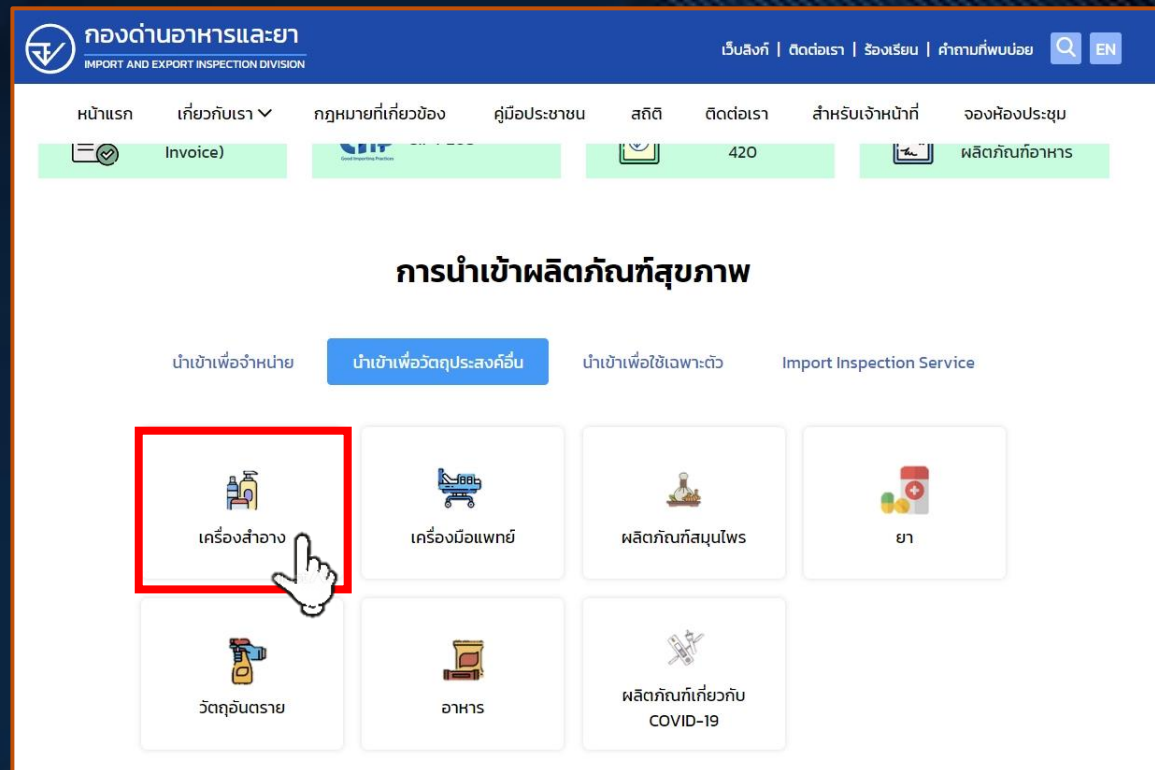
กองด่านอาหารและยา
IMPORT AND EXPORT INSPECTION DIVISION

เว็บลิงก์ | ติดต่อเรา | ร้องเรียน | คำถามที่พบบ่อย EN

หน้าแรก เกี่ยวกับเรา กฎหมายที่เกี่ยวข้อง คู่มือประชาชน สถิติ ติดต่อเรา สำหรับเจ้าหน้าที่ จองห้องประชุม

Invoice)

420

ผลิตภัณฑ์อาหาร

การนำเข้าผลิตภัณฑ์สุขภาพ

นำเข้าเพื่อจำหน่าย นำเข้าเพื่อวัตถุประสงค์อื่น นำเข้าเพื่อใช้เฉพาะตัว Import Inspection Service

เครื่องสำอาง

เครื่องมือแพทย์

ผลิตภัณฑ์สมุนไพร

ยา

วัตถุอันตราย

อาหาร

ผลิตภัณฑ์เกี่ยวกับ COVID-19